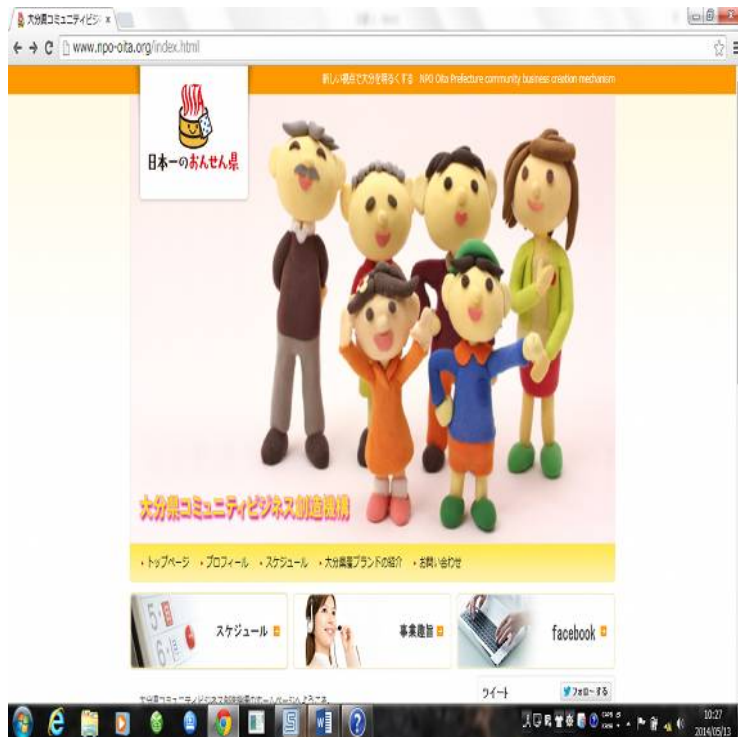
大分県コミュニティビジ ×

www.npo-oita.org/index.html

新しい視点で大分を明るくする NPO Oita Prefecture community business creation mechanism

OITA

日本一のおんせん県

大分県コミュニティビジネス創造機構

・トップページ ・プロフィール ・スケジュール ・大分県産ブランドの紹介 ・お問い合わせ

スケジュール

事業趣旨

facebook

ツイート

フォローする

10:27
2014/05/13